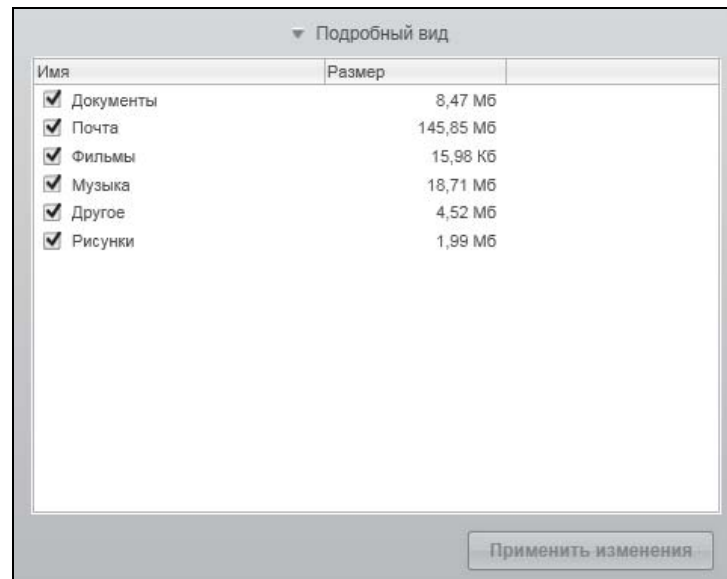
▼ Подробный вид

| Имя | Размер |
|---|---|
| ☑ Документы | 8,47 Мб |
| ☑ Почта | 145,85 Мб |
| ☑ Фильмы | 15,98 Кб |
| ☑ Музыка | 18,71 Мб |
| ☑ Другое | 4,52 Мб |
| ☑ Рисунки | 1,99 Мб |

Применить изменения